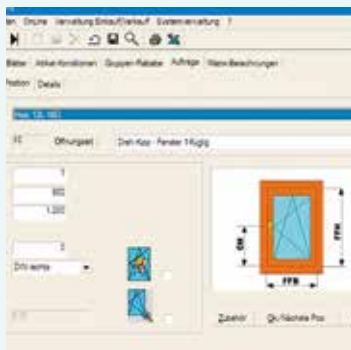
en Drucke Verwaltung Einkauf/Verkauf Systemverwaltung ?

Blätter Artikel-Konditionen Gruppen-Rabatte Aufträge Warm-Berechnungen

Position Details

Pos 1 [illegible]

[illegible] Öffnungsart Dreh-Kipp Fenster 1-flüglig

1

800

1.200

1

Dreh rechts

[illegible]

RAM

FFH

FFB

Zubehör Gr. Nächste Pos